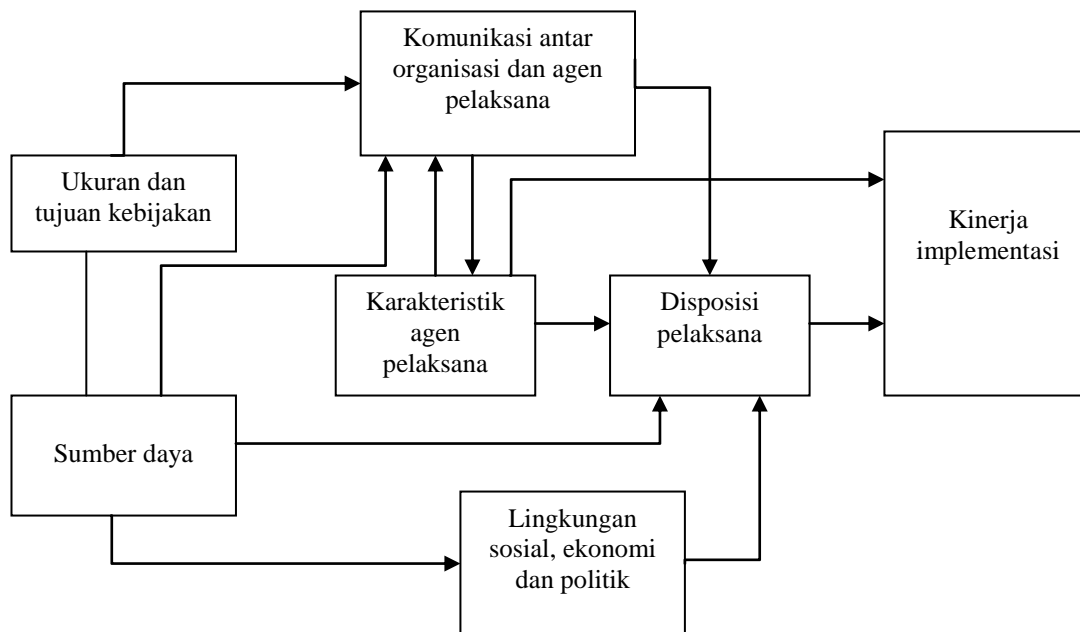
Komunikasi antar organisasi dan agen pelaksana

Ukuran dan tujuan kebijakan

Kinerja implementasi

Karakteristik agen pelaksana

Disposisi pelaksana

Sumber daya

Lingkungan sosial, ekonomi dan politik